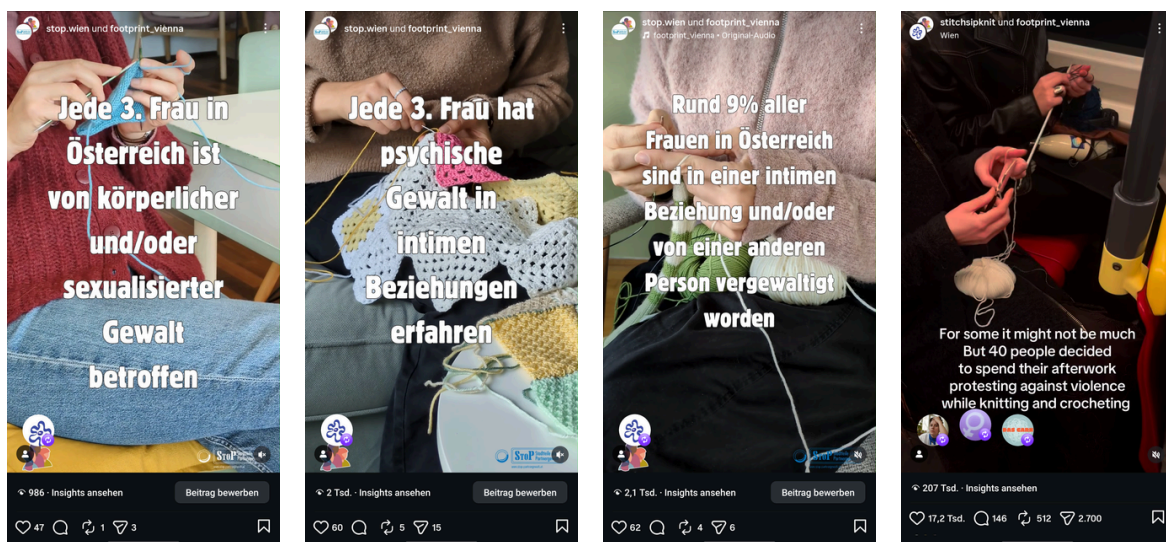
stop.wien und footprint_vienna

Jede 3. Frau in Österreich ist von körperlicher und/oder sexualisierter Gewalt betroffen

StoP

986 · Insights ansehen

Beitrag bewerben

47 1 3

stop.wien und footprint_vienna

Jede 3. Frau hat psychische Gewalt in intimen Beziehungen erfahren

StoP

2 Tsd. · Insights ansehen

Beitrag bewerben

60 5 15

stop.wien und footprint_vienna
footprint_vienna • Original-Audio

Rund 9% aller Frauen in Österreich sind in einer intimen Beziehung und/oder von einer anderen Person vergewaltigt worden

StoP

2,1 Tsd. · Insights ansehen

Beitrag bewerben

62 4 6

stitchsipknit und footprint_vienna
Wien

For some it might not be much But 40 people decided to spend their afterwork protesting against violence while knitting and crocheting

207 Tsd. · Insights ansehen

17,2 Tsd. 146 512 2.700